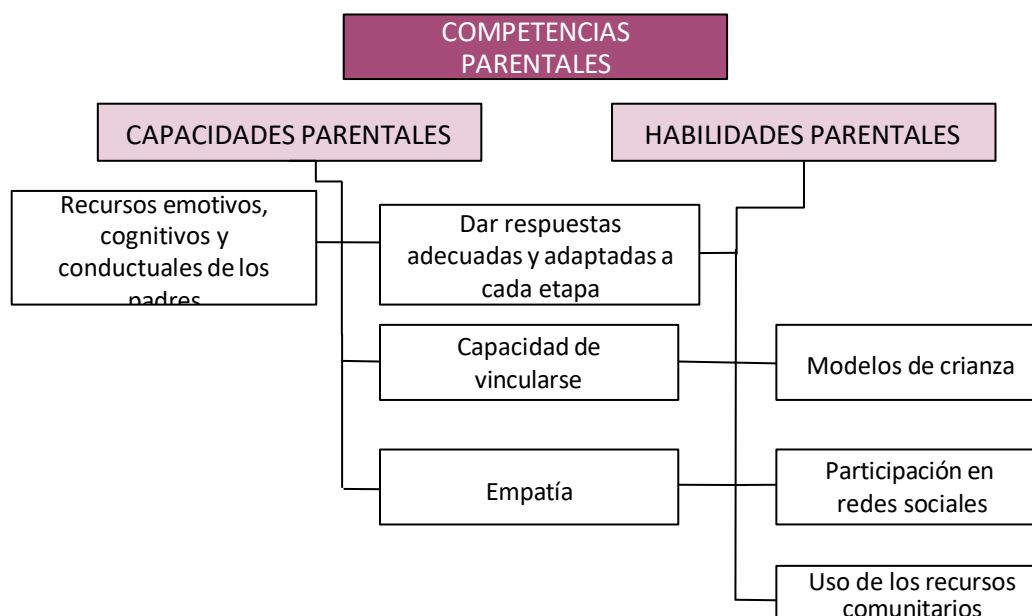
COMPETENCIAS PARENTALES

CAPACIDADES PARENTALES

HABILIDADES PARENTALES

Recursos emotivos, cognitivos y conductuales de los padres

Dar respuestas adecuadas y adaptadas a cada etapa

Capacidad de vincularse

Empatía

Modelos de crianza

Participación en redes sociales

Uso de los recursos comunitarios